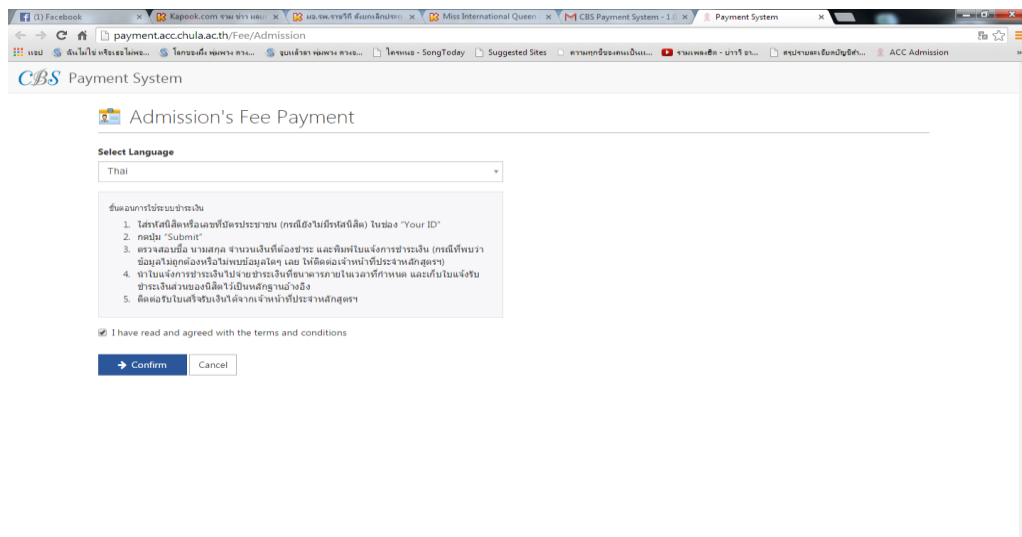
(1) Facebook × Kapook.com ×  ×  Miss International Queen × CBS Payment System - 1. × Payment System ×

payment.acc.chula.ac.th/Fee/Admission

แอป  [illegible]  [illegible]  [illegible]  ไดรฟ์เพลง - SongToday  Suggested Sites  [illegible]  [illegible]  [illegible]  ACC Admission

CBS Payment System

Admission's Fee Payment

Select Language

Thai

ขั้นตอนการใช้ระบบชำระเงิน

1. ใส่รหัสนิสิตหรือเลขที่บัตรประชาชน (กรณียังไม่มีรหัสนิสิต) ในช่อง "Your ID"
2. กดปุ่ม "Submit"
3. ตรวจสอบชื่อ นามสกุล จำนวนเงินที่ต้องชำระ และพิมพ์ใบแจ้งการชำระเงิน (กรณีที่พบว่าข้อมูลไม่ถูกต้องหรือไม่พบข้อมูลใดๆ เลย ให้ติดต่อเจ้าหน้าที่ประจำหลักสูตร)
4. นำใบแจ้งการชำระเงินไปจ่ายชำระเงินที่ธนาคารภายในเวลาที่กำหนด และเก็บใบแจ้งรับชำระเงินส่วนของนิสิตไว้เป็นหลักฐานอ้างอิง
5. ติดต่อรับใบเสร็จรับเงินได้จากเจ้าหน้าที่ประจำหลักสูตร

I have read and agreed with the terms and conditions

Confirm  Cancel